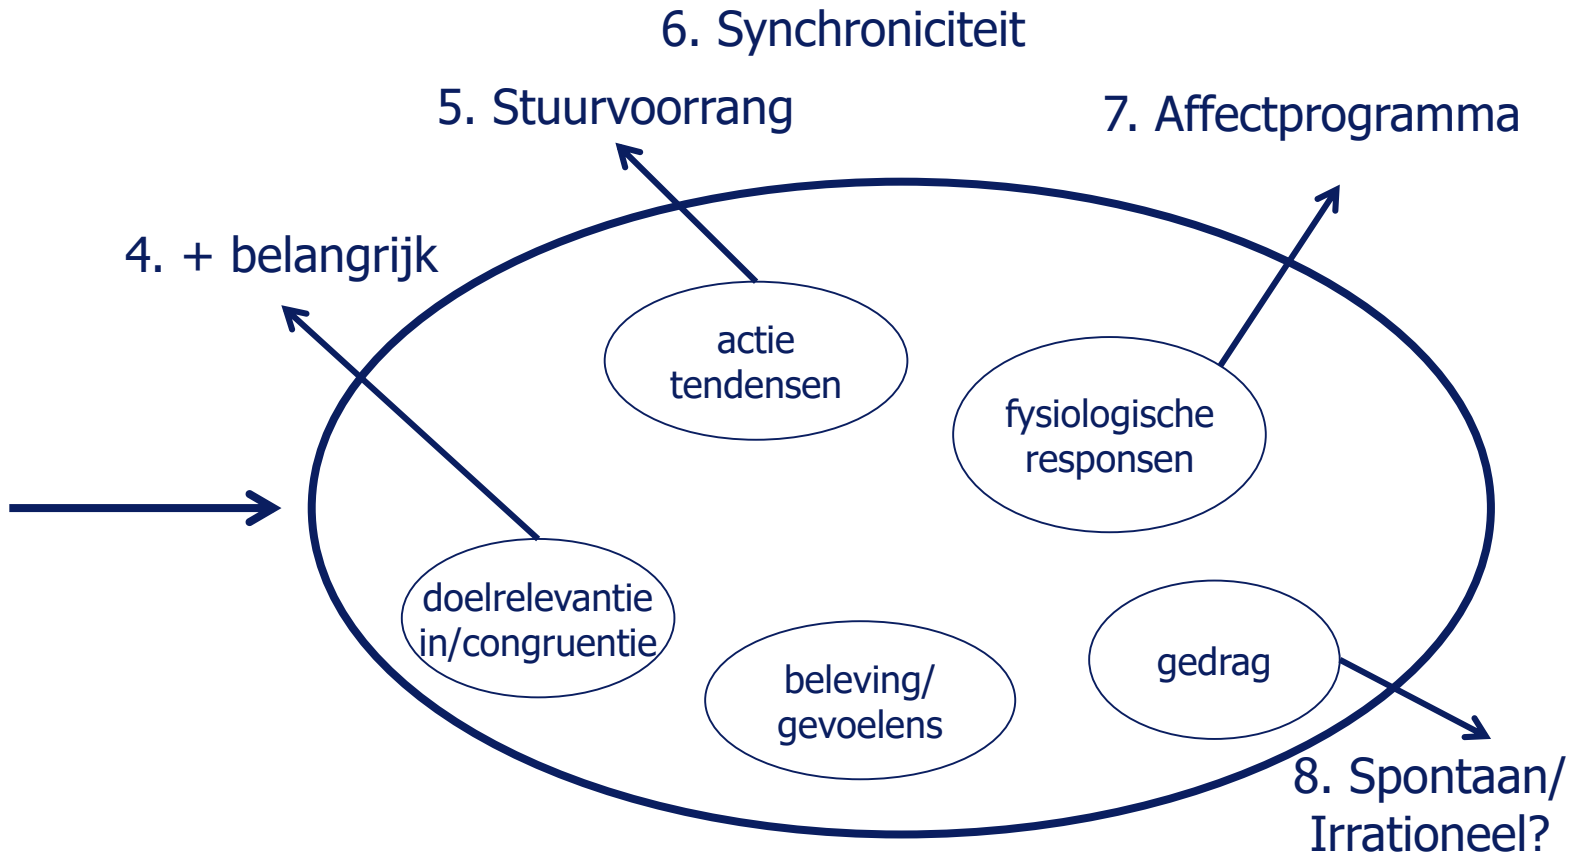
6. Synchroniciteit

5. Stuurvoorrang

7. Affectprogramma

4. + belangrijk

actie tendensen

fysiologische responsen

doelrelevantie in/congruentie

beleving/ gevoelens

gedrag

8. Spontaan/ Irrationeel?